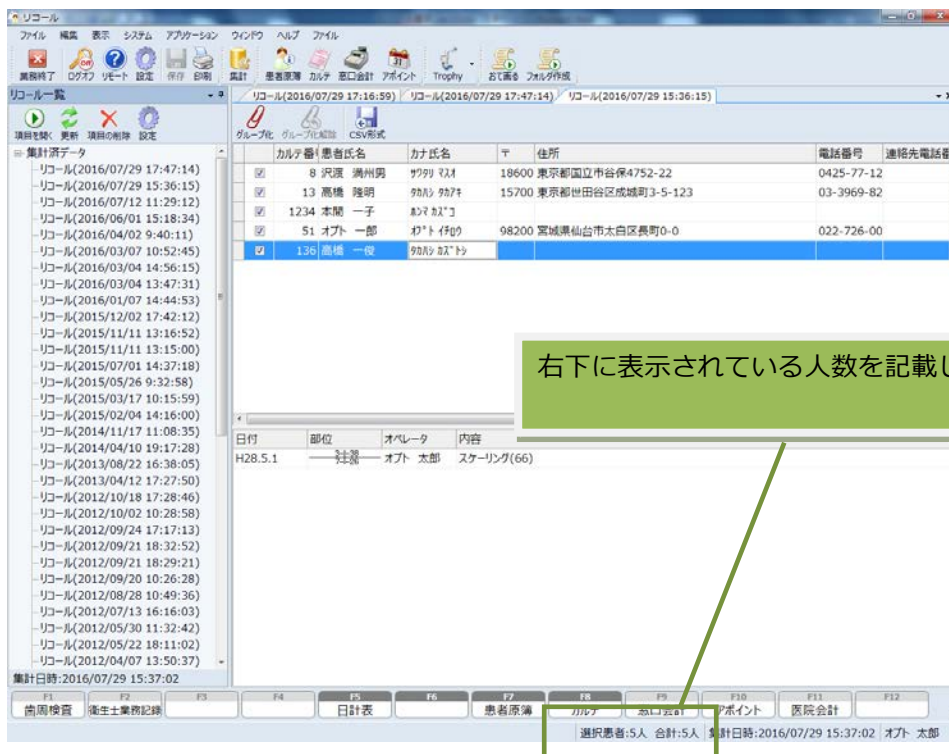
リコール

ファイル 編集 表示 システム アプリケーション ウィンドウ ヘルプ ファイル

業務終了 ログオフ リモート 設定 保存 印刷 集計 患者原簿 カルテ 窓口会計 アポイント Trophy おてあき フォルダ作成

リコール一覧

項目を開く 更新 項目の削除 設定

集計済データ
リコール(2016/07/29 17:47:14)
リコール(2016/07/29 15:36:15)
リコール(2016/07/12 11:29:12)
リコール(2016/06/01 15:18:34)
リコール(2016/04/02 9:40:11)
リコール(2016/03/07 10:52:45)
リコール(2016/03/04 14:56:15)
リコール(2016/03/04 13:47:31)
リコール(2016/01/07 14:44:53)
リコール(2015/12/02 17:42:12)
リコール(2015/11/11 13:16:52)
リコール(2015/11/11 13:15:00)
リコール(2015/07/01 14:37:18)
リコール(2015/05/26 9:32:58)
リコール(2015/03/17 10:15:59)
リコール(2015/02/04 14:16:00)
リコール(2014/11/17 11:08:35)
リコール(2014/04/10 19:17:28)
リコール(2013/08/22 16:38:05)
リコール(2013/04/12 17:27:50)
リコール(2012/10/18 17:28:46)
リコール(2012/10/02 10:28:58)
リコール(2012/09/24 17:17:13)
リコール(2012/09/21 18:32:52)
リコール(2012/09/21 18:29:21)
リコール(2012/09/20 10:26:28)
リコール(2012/08/28 10:49:36)
リコール(2012/07/13 16:16:03)
リコール(2012/05/30 11:32:42)
リコール(2012/05/22 18:11:02)
リコール(2012/04/07 13:50:37)

集計日時:2016/07/29 15:37:02

リコール(2016/07/29 17:16:59) リコール(2016/07/29 17:47:14) リコール(2016/07/29 15:36:15)

グループ化 グループ化解除 CSV形式

| | カルテ番号 | 患者氏名 | カナ氏名 | 〒 | 住所 | 電話番号 | 連絡先電話番 |
|---|---|---|---|---|---|---|---|
| ☑ | 8 | 沢渡 満州男 | ｻﾜﾀﾘ ﾏｽｵ | 18600 | 東京都国立市谷保4752-22 | 0425-77-12 | |
| ☑ | 13 | 高橋 隆明 | ﾀｶﾊｼ ﾀｶｱｷ | 15700 | 東京都世田谷区成城町3-5-123 | 03-3969-82 | |
| ☑ | 1234 | 本間 一子 | ﾎﾝﾏ ｶｽﾞｺ | | | | |
| ☑ | 51 | オプト 一郎 | ｵﾌﾟﾄ ｲﾁﾛｳ | 98200 | 宮城県仙台市太白区長町0-0 | 022-726-00 | |
| ☑ | 136 | 高橋 一俊 | ﾀｶﾊｼ ｶｽﾞﾄｼ | | | | |

右下に表示されている人数を記載し

| 日付 | 部位 | オペレータ | 内容 |
|---|---|---|---|
| H28.5.1 | 一一一社保一一一 | オプト 太郎 | スケーリング(66) |

F1 歯周検査 F2 衛生士業務記録 F3 F4 F5 日計表 F6 F7 患者原簿 F8 カルテ F9 窓口会計 F10 アポイント F11 医院会計 F12

選択患者:5人 合計:5人 集計日時:2016/07/29 15:37:02 オプト 太郎